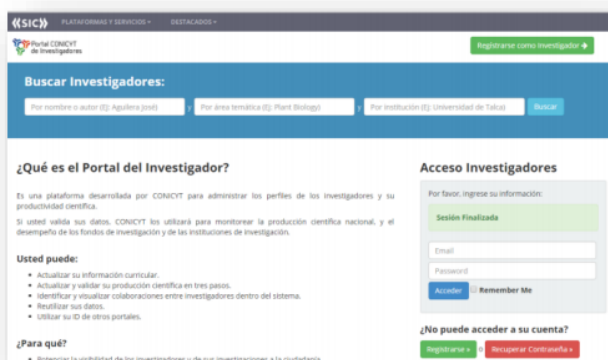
«SIC» PLATAFORMAS Y SERVICIOS ▾ DESTACADOS ▾

Portal CONICYT de Investigadores

Registrarse como Investigador ➜

Buscar Investigadores:

Por nombre o autor (Ej: Aguilera José) y Por área temática (Ej: Plant Biology) y Por institución (Ej: Universidad de Talca) Buscar

¿Qué es el Portal del Investigador?

Es una plataforma desarrollada por CONICYT para administrar los perfiles de los investigadores y su productividad científica.

Si usted valida sus datos, CONICYT los utilizará para monitorear la producción científica nacional, y el desempeño de los fondos de investigación y de las instituciones de investigación.

Usted puede:

- Actualizar su información curricular.
- Actualizar y validar su producción científica en tres pasos.
- Identificar y visualizar colaboraciones entre investigadores dentro del sistema.
- Reutilizar sus datos.
- Utilizar su ID de otros portales.

¿Para qué?

- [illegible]

Acceso Investigadores

Por favor, ingrese su información:

Sesión Finalizada

Email

Password

Acceder Remember Me

¿No puede acceder a su cuenta?

Registrarse » o Recuperar Contraseña »